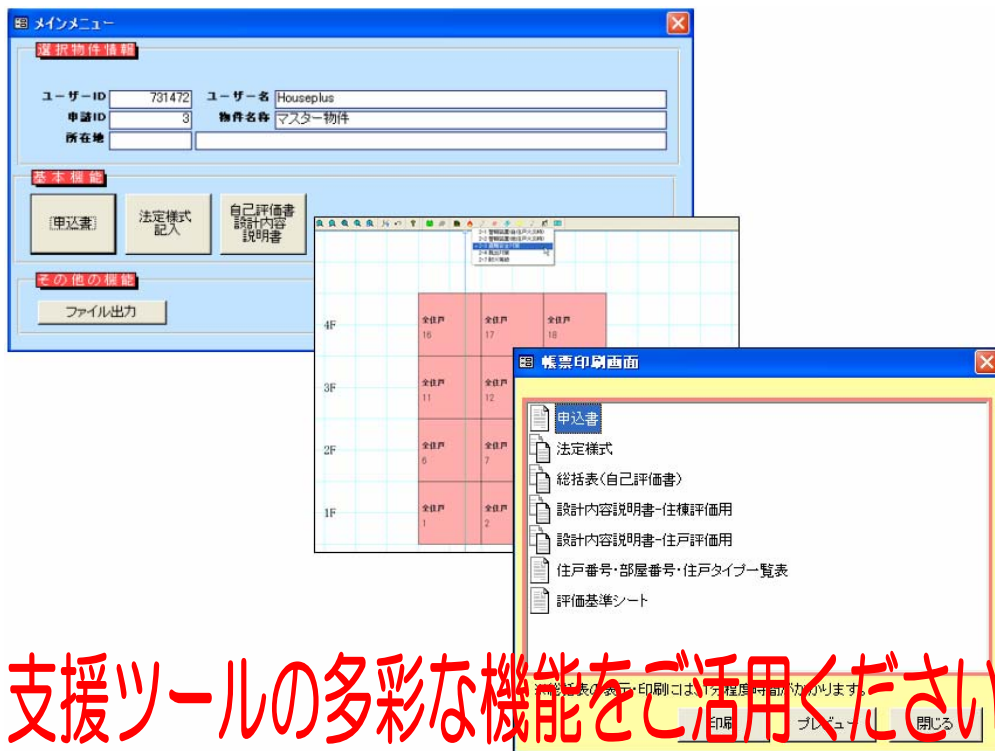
メインメニュー

選択物件情報

ユーザーID 731472 ユーザー名 Houseplus
申請ID 3 物件名称 マスター物件
所在地

基本機能

申込書
法定様式記入
自己評価書設計内容説明書

その他の機能

ファイル出力

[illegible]

4F
全住戸 16
全住戸 17
全住戸 18

3F
全住戸 11
全住戸 12

2F
全住戸 6
全住戸 7

1F
全住戸 1
全住戸 2

帳票印刷画面

申込書
法定様式
総括表(自己評価書)
設計内容説明書-住棟評価用
設計内容説明書-住戸評価用
住戸番号・部屋番号・住戸タイプ一覧表
評価基準シート

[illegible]の表示・印刷には1分程度時間がかかります。

印刷 プレビュー 閉じる

支援ツールの多彩な機能をご活用ください